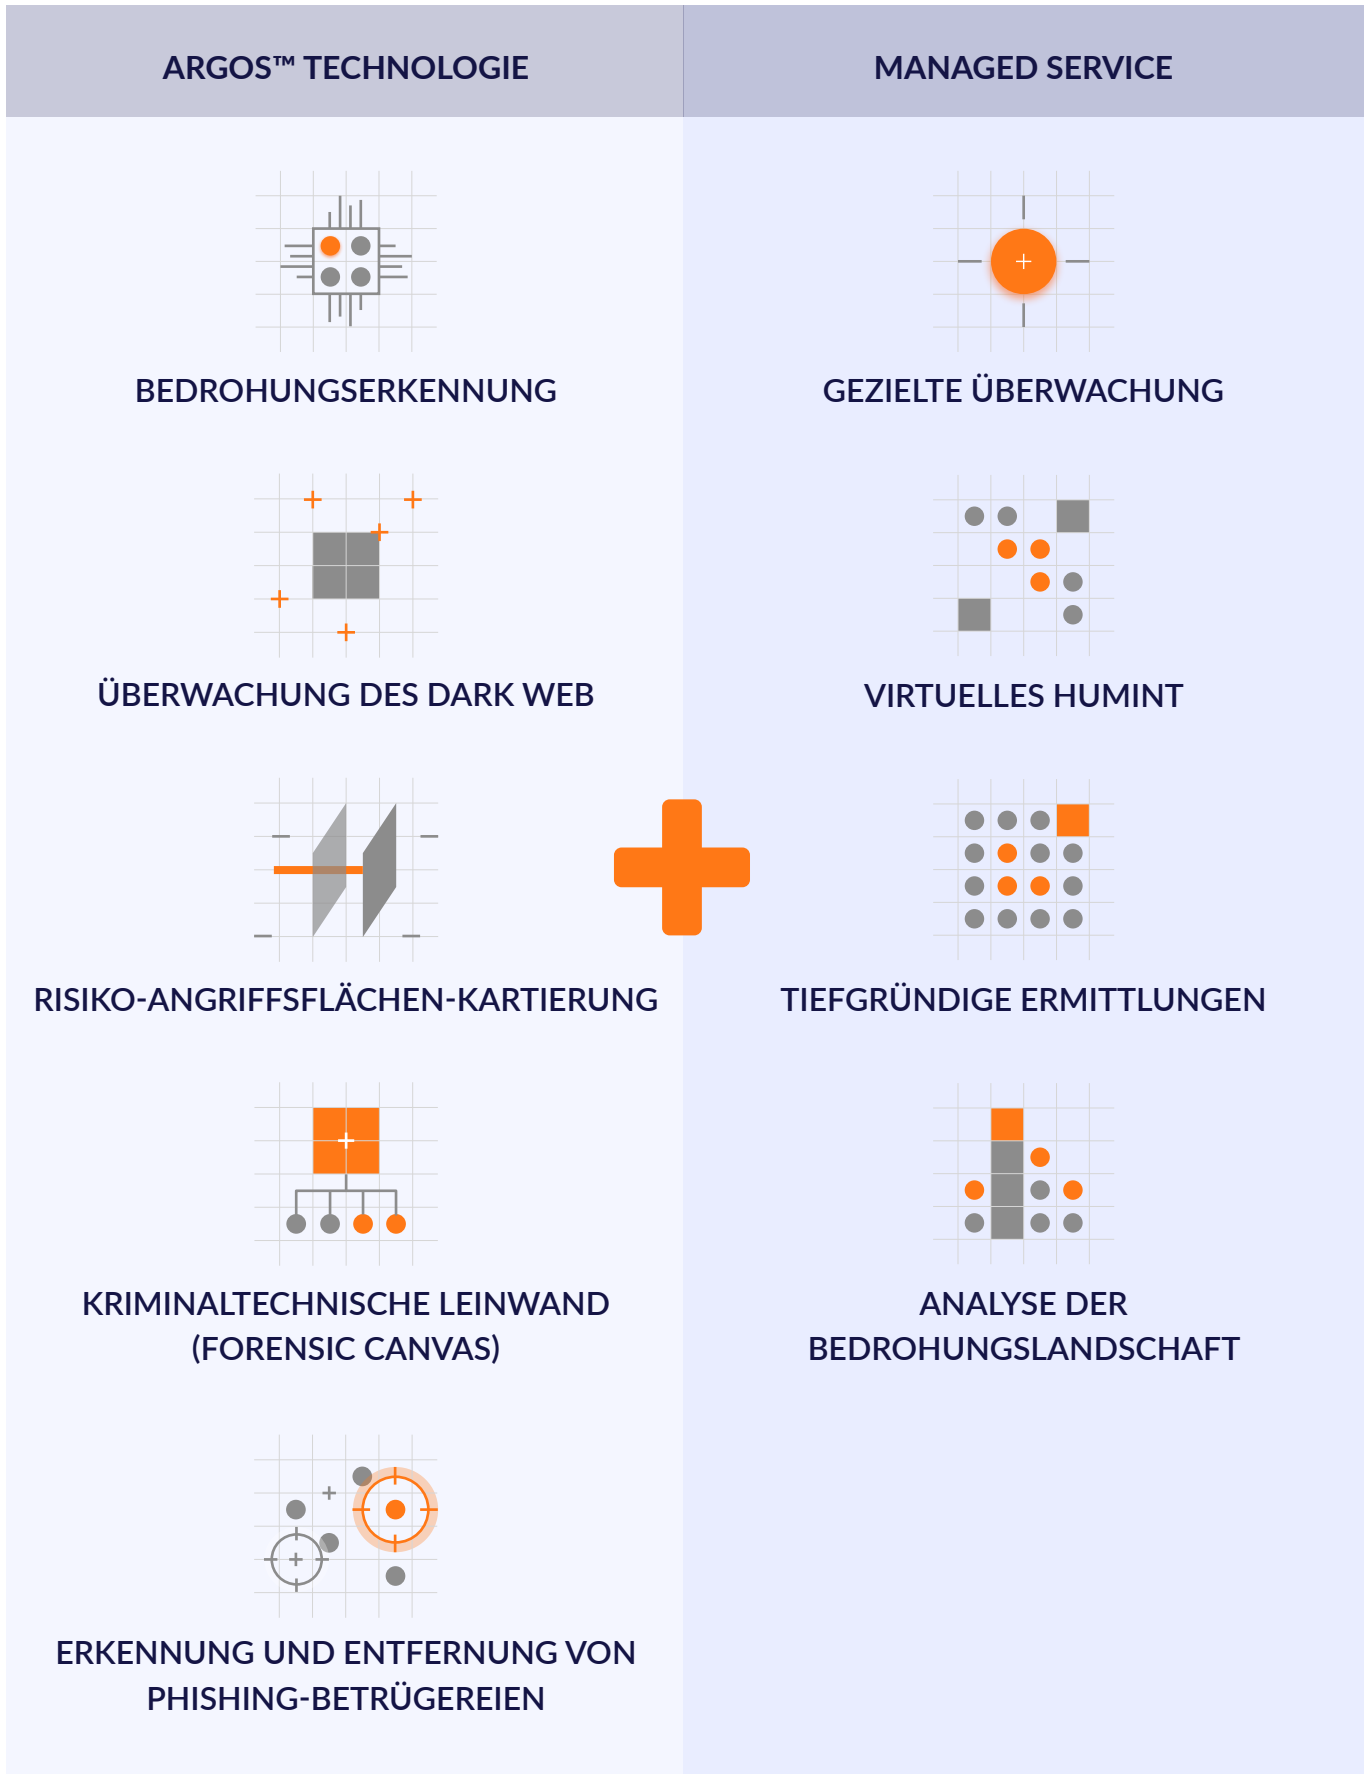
ARGOS™ TECHNOLOGIE

BEDROHUNGSERKENNUNG

ÜBERWACHUNG DES DARK WEB

RISIKO-ANGRIFFSFLÄCHEN-KARTIERUNG

KRIMINALTECHNISCHE LEINWAND (FORENSIC CANVAS)

ERKENNUNG UND ENTFERNUNG VON PHISHING-BETRÜGEREIEN

MANAGED SERVICE

GEZIELTE ÜBERWACHUNG

VIRTUELLES HUMINT

TIEFGRÜNDIGE ERMITTLUNGEN

ANALYSE DER BEDROHUNGSLANDSCHAFT